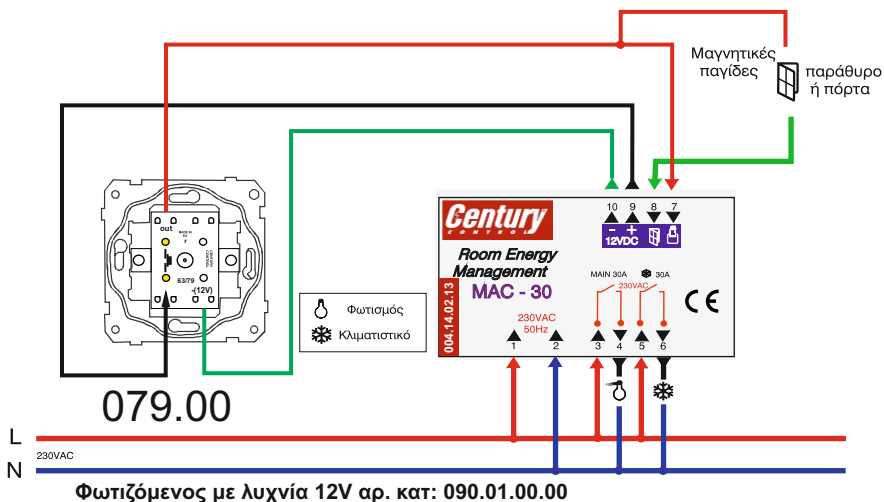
Μαγνητικές παγίδες

παράθυρο ή πόρτα

out

63/79

-(12V)

Φωτισμός

Κλιματιστικό

079.00

Century CONTROLS

Room Energy Management

MAC - 30

004.14.02.13

10 9 8 7

- +

12VDC

MAIN 30A

30A

230VAC

230VAC 50Hz

1 2 3 4 5 6

CE

L

N

230VAC

Φωτιζόμενος με λυχνία 12V αρ. κατ: 090.01.00.00